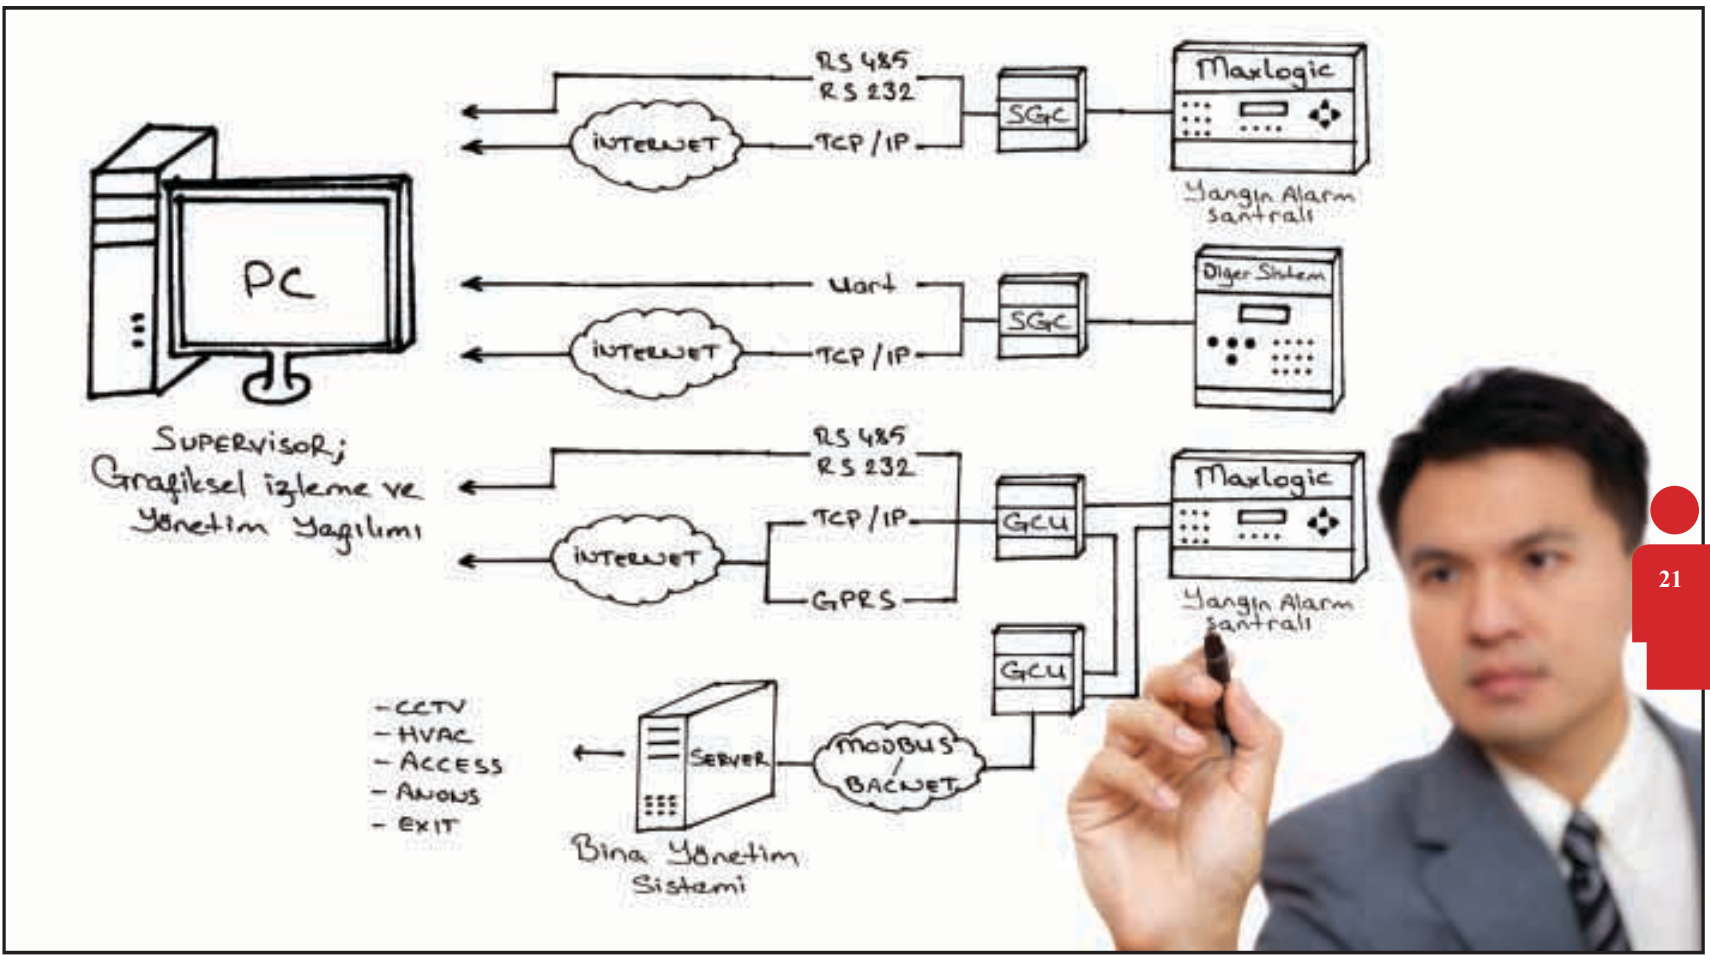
PC

SUPERVISOR;
Grafiksel izleme ve
Yönetim Yazılımı

RS 485
RS 232
INTERNET
TCP / IP
SGC
Maxlogic
Yangın Alarm
santrali

Uart
INTERNET
TCP / IP
SGC
Diğer Sistem

RS 485
RS 232
TCP / IP
INTERNET
GPRS
GCU
Maxlogic
Yangın Alarm
santrali

GCU

- CCTV
- HVAC
- ACCESS
- ANONS
- EXIT

SERVER
MODBUS
/
BACNET

Bina Yönetim
Sistemi

21